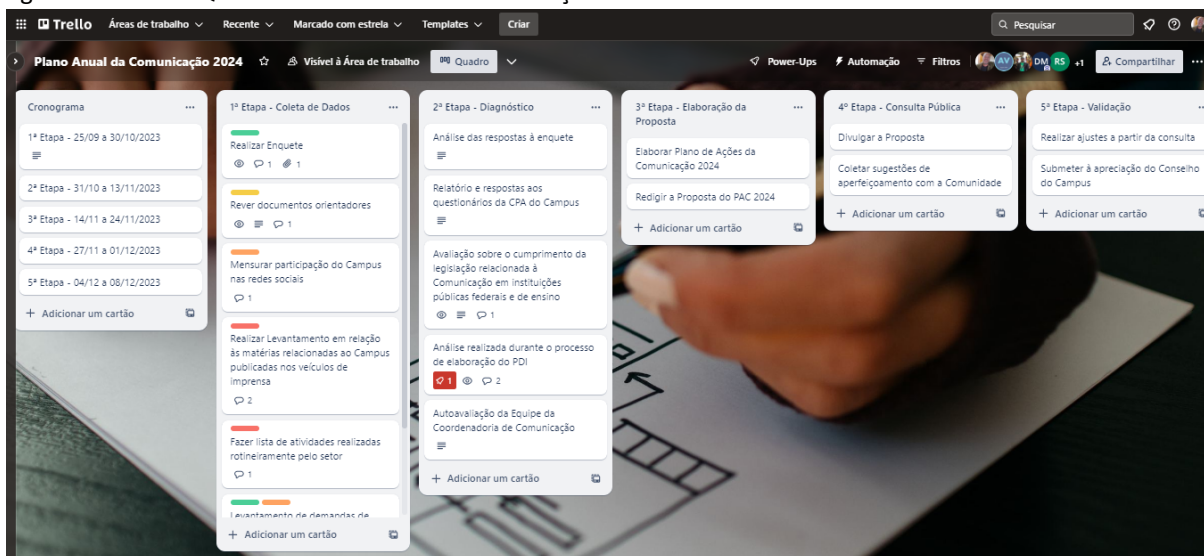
Trello Áreas de trabalho Recente Marcado com estrela Templates Criar

Pesquisar

Plano Anual da Comunicação 2024 Visível à Área de trabalho Quadro

Power-Ups Automação Filtros AV DM RS +1 Compartilhar

Cronograma

1ª Etapa - 25/09 a 30/10/2023

2ª Etapa - 31/10 a 13/11/2023

3ª Etapa - 14/11 a 24/11/2023

4ª Etapa - 27/11 a 01/12/2023

5ª Etapa - 04/12 a 08/12/2023

+ Adicionar um cartão

1ª Etapa - Coleta de Dados

Realizar Enquete
1 1

Rever documentos orientadores
1

Mensurar participação do Campus nas redes sociais
1

Realizar Levantamento em relação às matérias relacionadas ao Campus publicadas nos veículos de imprensa
2

Fazer lista de atividades realizadas rotineiramente pelo setor
1

Levantamento de demandas de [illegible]

+ Adicionar um cartão

2ª Etapa - Diagnóstico

Análise das respostas à enquete

Relatório e respostas aos questionários da CPA do Campus

Avaliação sobre o cumprimento da legislação relacionada à Comunicação em instituições públicas federais e de ensino
1

Análise realizada durante o processo de elaboração do PDI
1 2

Autoavaliação da Equipe da Coordenadoria de Comunicação

+ Adicionar um cartão

3ª Etapa - Elaboração da Proposta

Elaborar Plano de Ações da Comunicação 2024

Redigir a Proposta do PAC 2024

+ Adicionar um cartão

4ª Etapa - Consulta Pública

Divulgar a Proposta

Coletar sugestões de aperfeiçoamento com a Comunidade

+ Adicionar um cartão

5ª Etapa - Validação

Realizar ajustes a partir da consulta

Submeter à apreciação do Conselho do Campus

+ Adicionar um cartão